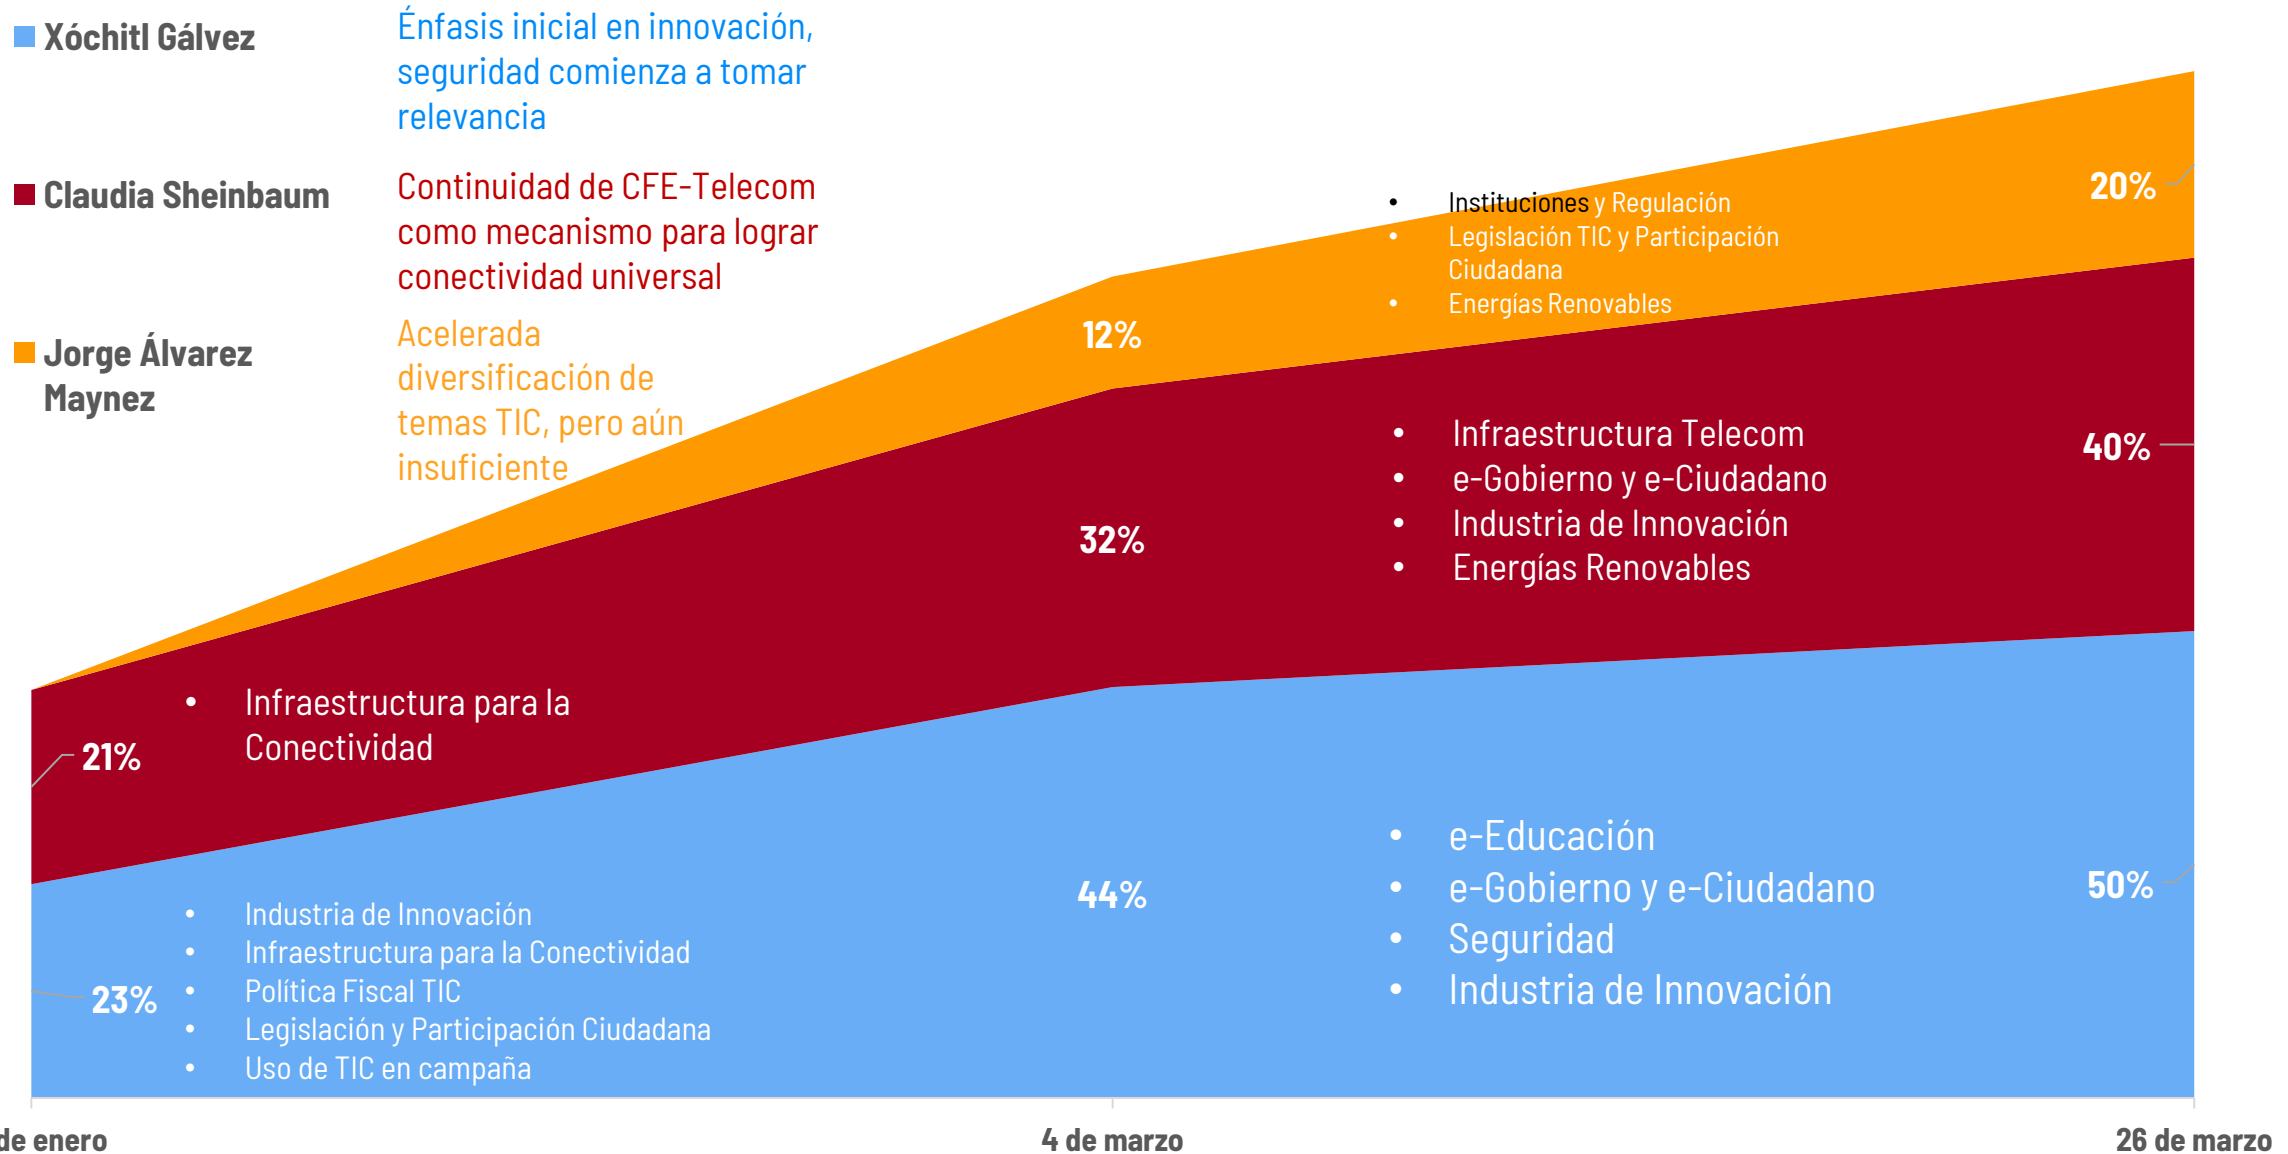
Xóchitl Gálvez

Énfasis inicial en innovación, seguridad comienza a tomar relevancia

Claudia Sheinbaum

Continuidad de CFE-Telecom como mecanismo para lograr conectividad universal

Jorge Álvarez Maynez

Acelerada diversificación de temas TIC, pero aún insuficiente

- Instituciones y Regulación
- Legislación TIC y Participación Ciudadana
- Energías Renovables

20%

12%

- Infraestructura Telecom
- e-Gobierno y e-Ciudadano
- Industria de Innovación
- Energías Renovables

40%

32%

- Infraestructura para la Conectividad

21%

- e-Educación
- e-Gobierno y e-Ciudadano
- Seguridad
- Industria de Innovación

50%

44%

- Industria de Innovación
- Infraestructura para la Conectividad
- Política Fiscal TIC
- Legislación y Participación Ciudadana
- Uso de TIC en campaña

23%

de enero

4 de marzo

26 de marzo